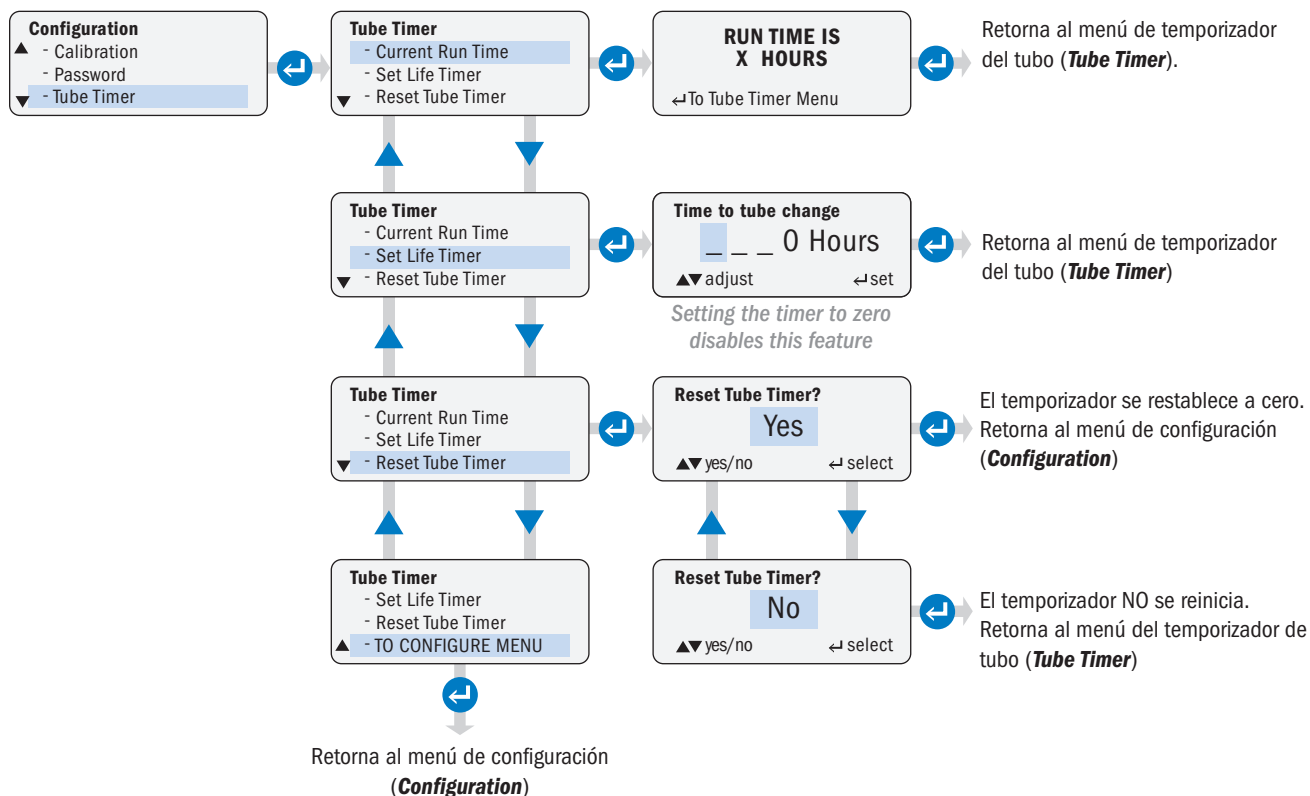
Configuration
▲ - Calibration
- Password
▼ - Tube Timer

Tube Timer
- Current Run Time
- Set Life Timer
▼ - Reset Tube Timer

RUN TIME IS
X HOURS
↵To Tube Timer Menu

Retorna al menú de temporizador del tubo (***Tube Timer***).

Tube Timer
- Current Run Time
- Set Life Timer
▼ - Reset Tube Timer

Time to tube change
_ _ _ 0 Hours
▲▼adjust ↵set

*Setting the timer to zero disables this feature*

Retorna al menú de temporizador del tubo (***Tube Timer***)

Tube Timer
- Current Run Time
- Set Life Timer
▼ - Reset Tube Timer

Reset Tube Timer?
Yes
▲▼yes/no ↵select

El temporizador se restablece a cero. Retorna al menú de configuración (***Configuration***)

Tube Timer
- Set Life Timer
- Reset Tube Timer
▲ - TO CONFIGURE MENU

Reset Tube Timer?
No
▲▼yes/no ↵select

El temporizador NO se reinicia. Retorna al menú del temporizador de tubo (***Tube Timer***)

Retorna al menú de configuración (***Configuration***)